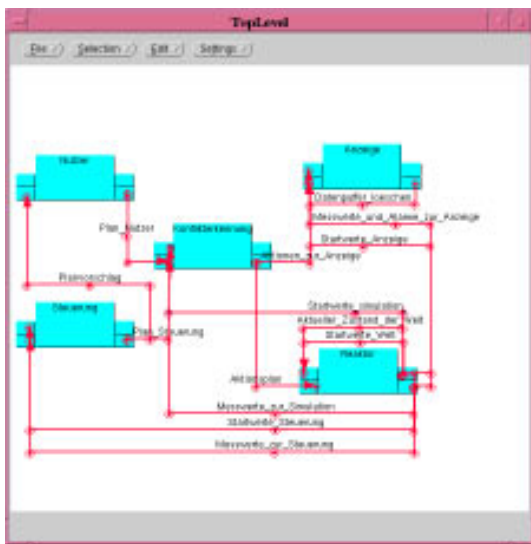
TopLevel

File
Selection
Edit
Settings

Nutzer
Anzeige
Datenpuffer_loeschen
Messwerte_und_Alarme_zur_Anzeige
Plan_Nutzer
Konfliktlernierung
Stellwerte_Anzeige
Alarme_zur_Anzeige
Planvorschlag
Stellwerte_simulation
Steuerung
Aktueller_Zustand_der_Welt
Plan_Steuerung
Stellwerte_Welt
Aktuatoren
Aktoraktor
Messwerte_zur_Simulation
Stellwerte_Steuerung
Messwerte_zur_Steuerung